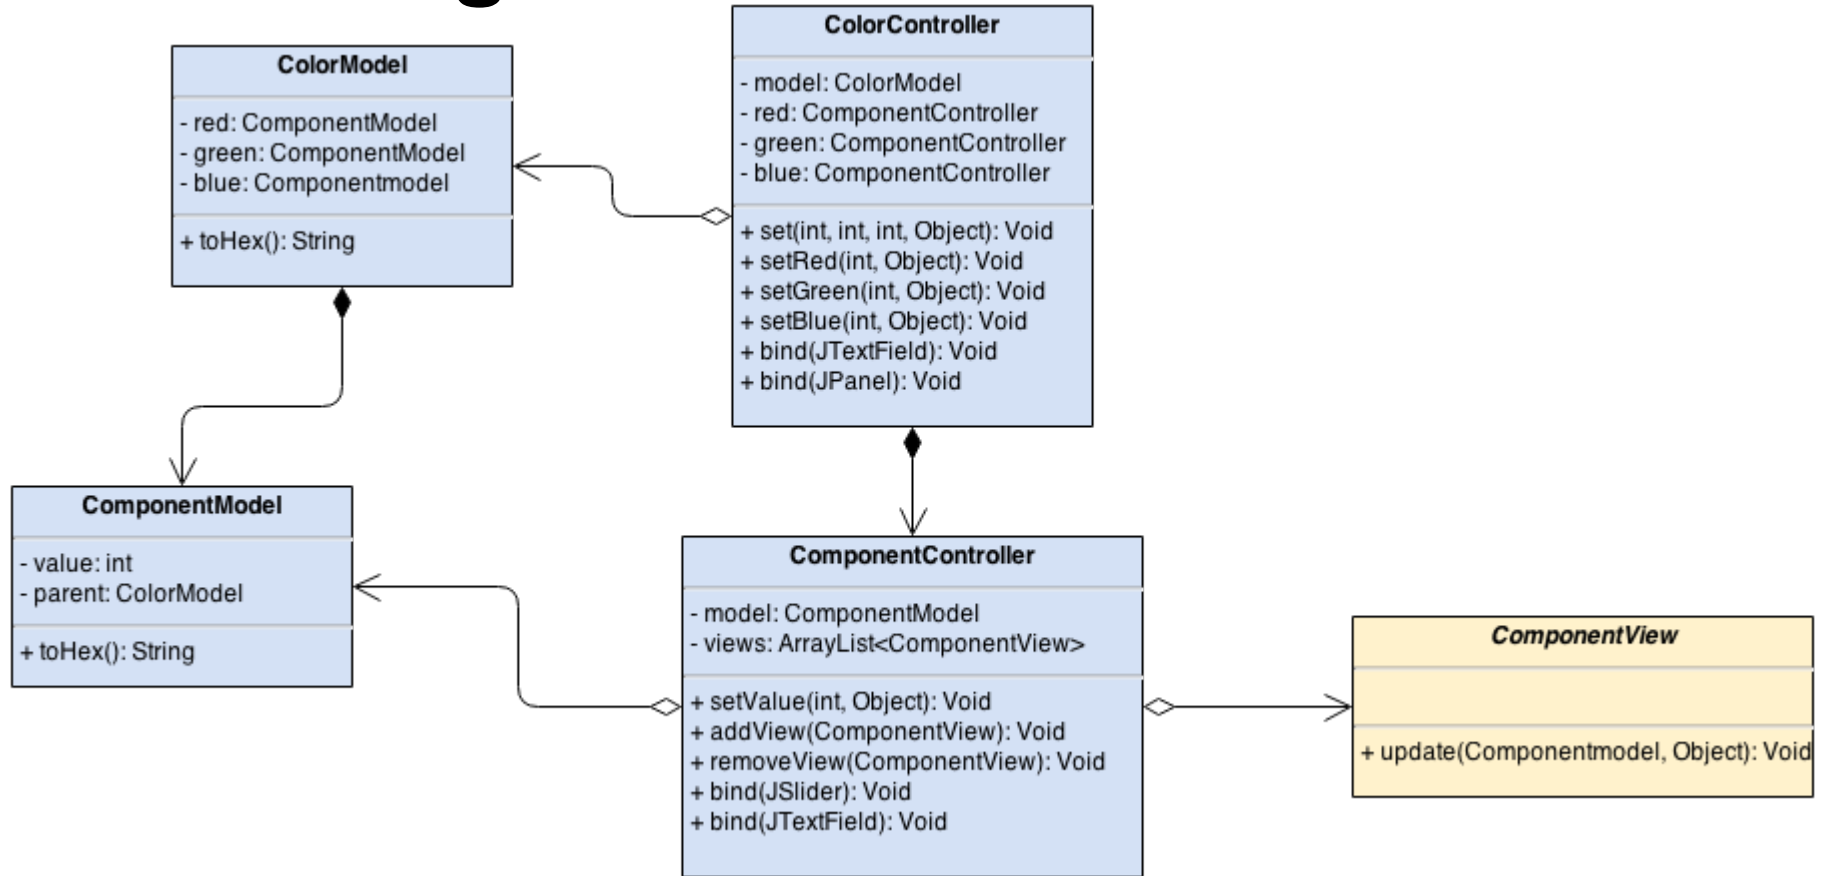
ColorModel

- red: ComponentModel
- green: ComponentModel
- blue: Componentmodel

+ toHex(): String

ColorController

- model: ColorModel
- red: ComponentController
- green: ComponentController
- blue: ComponentController

+ set(int, int, int, Object): Void
+ setRed(int, Object): Void
+ setGreen(int, Object): Void
+ setBlue(int, Object): Void
+ bind(JTextField): Void
+ bind(JPanel): Void

ComponentModel

- value: int
- parent: ColorModel

+ toHex(): String

ComponentController

- model: ComponentModel
- views: ArrayList<ComponentView>

+ setValue(int, Object): Void
+ addView(ComponentView): Void
+ removeView(ComponentView): Void
+ bind(JSlider): Void
+ bind(JTextField): Void

ComponentView

+ update(Componentmodel, Object): Void